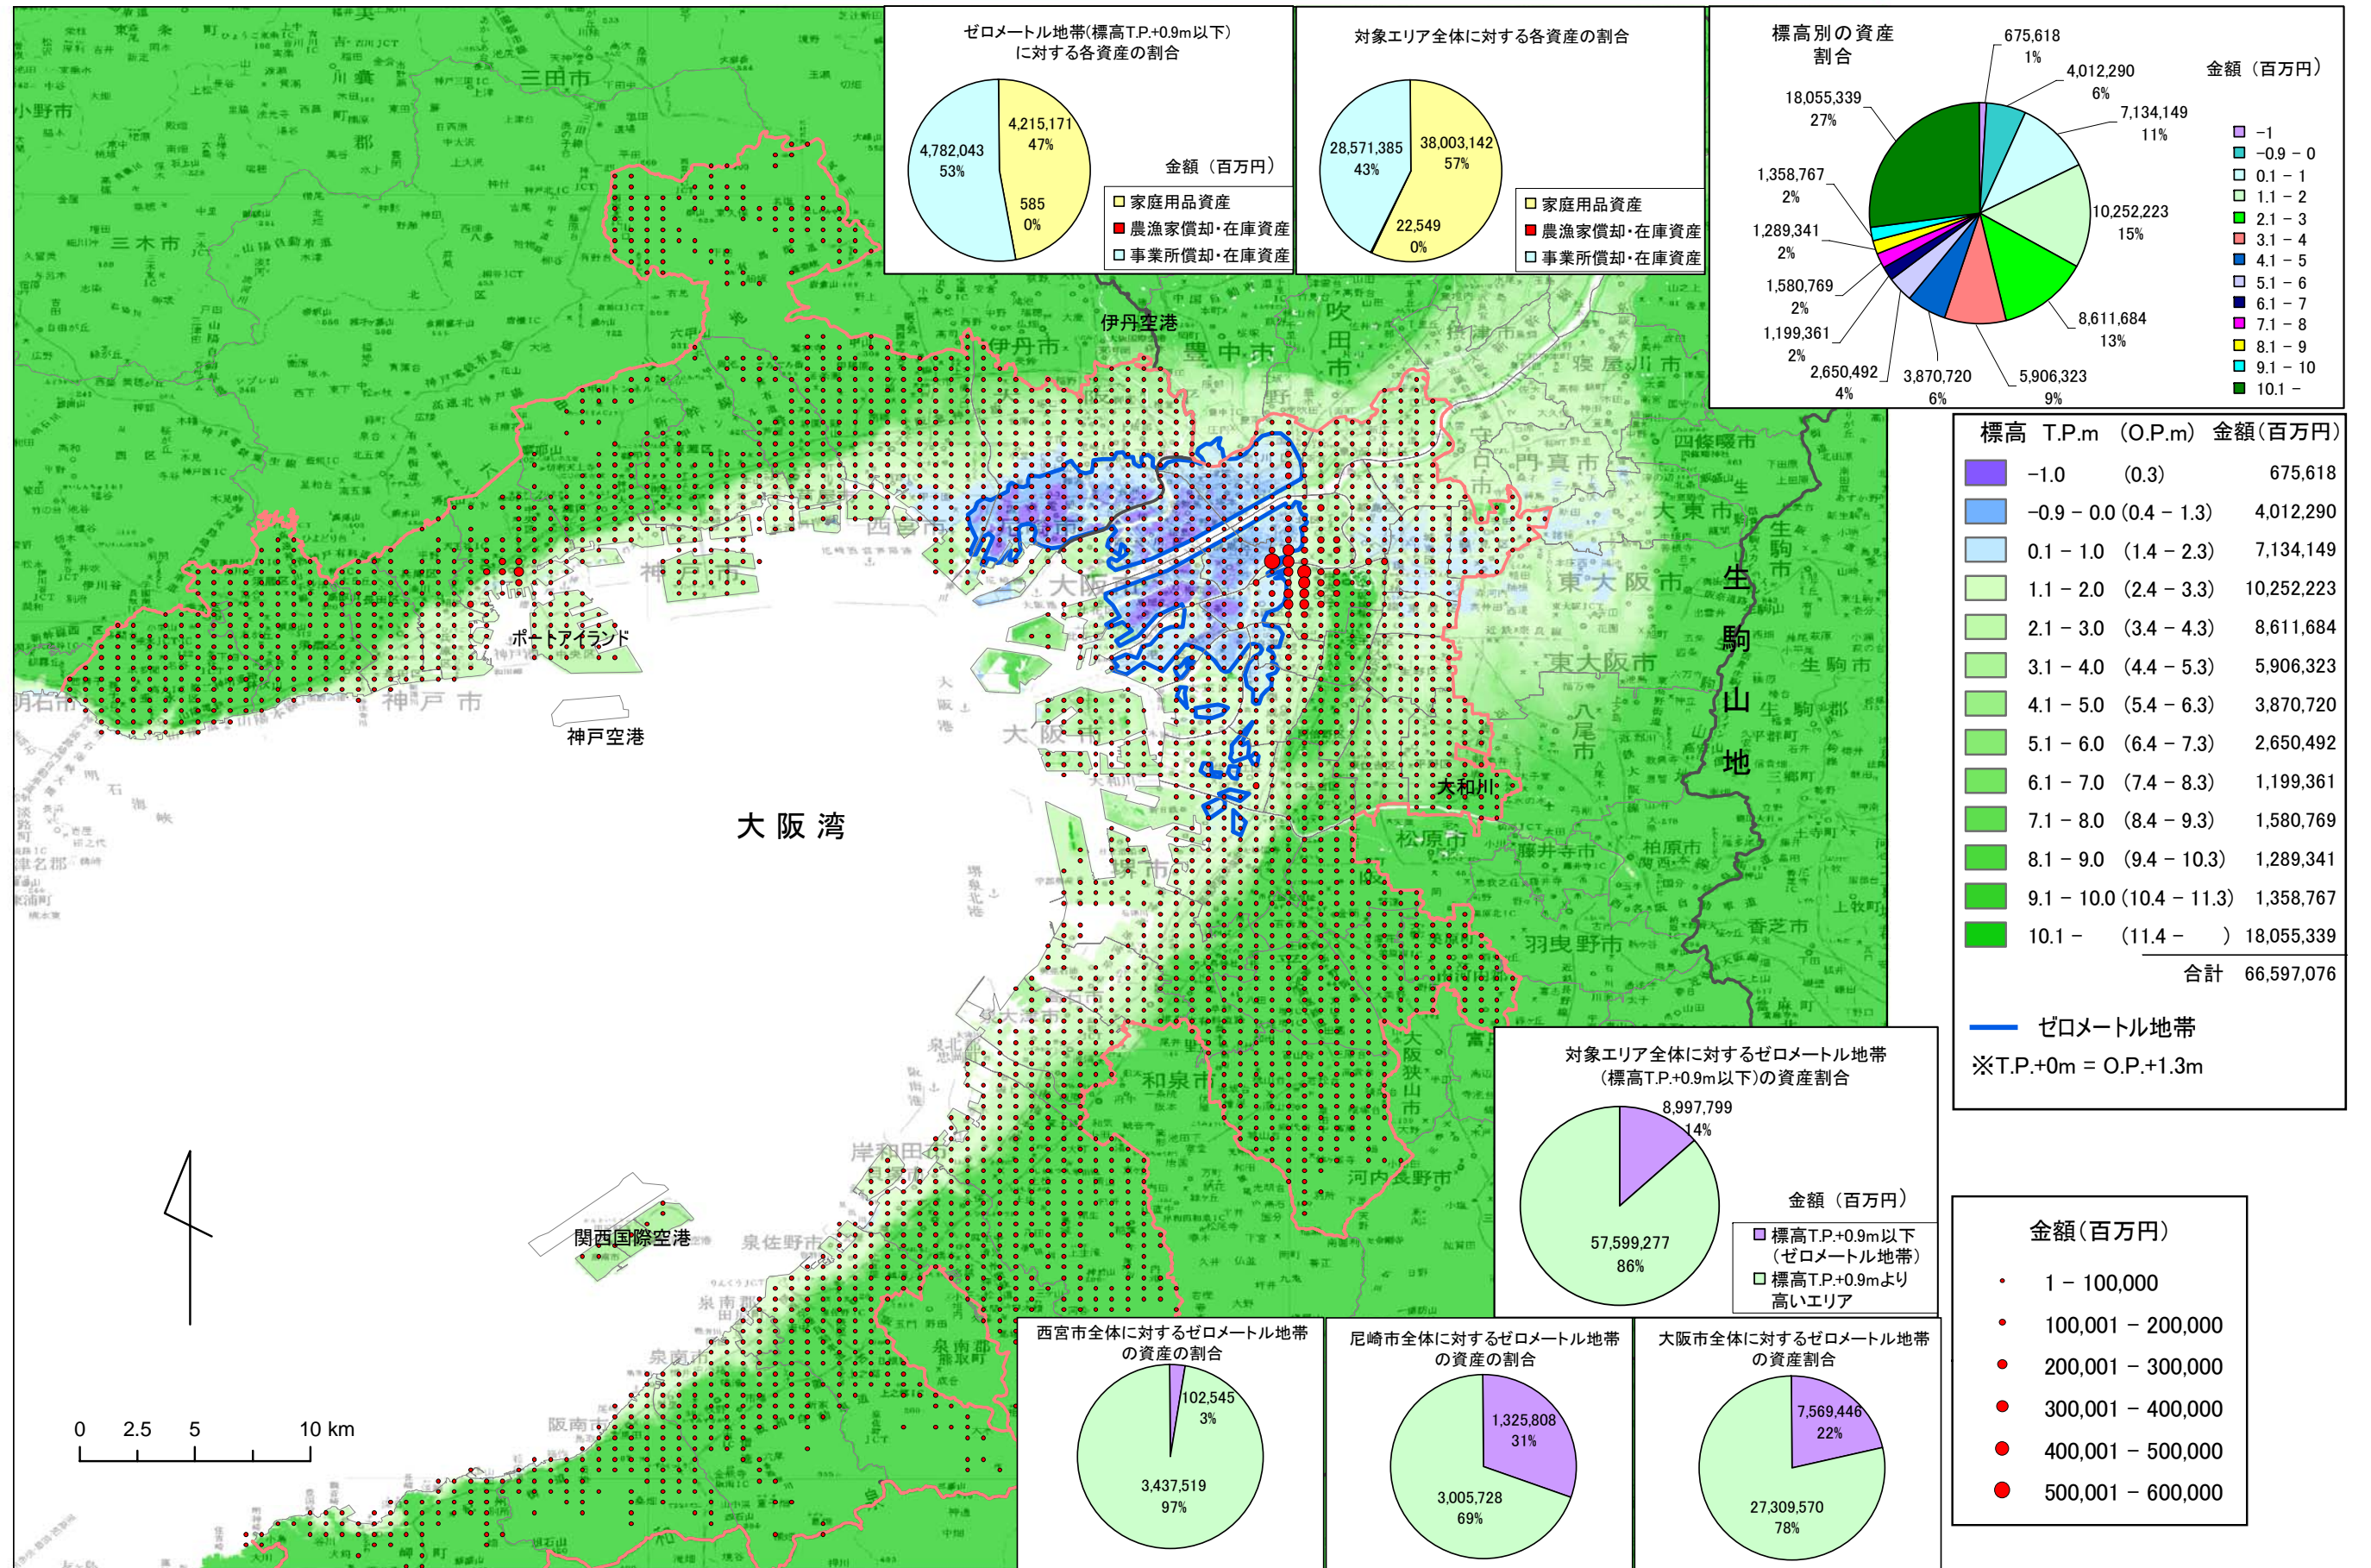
ゼロメートル地帯(標高T.P.+0.9m以下)に対する各資産の割合

4,215,171
47%
4,782,043
53%
585
0%

金額（百万円）
家庭用品資産
農漁家償却・在庫資産
事業所償却・在庫資産

対象エリア全体に対する各資産の割合

38,003,142
57%
28,571,385
43%
22,549
0%

家庭用品資産
農漁家償却・在庫資産
事業所償却・在庫資産

標高別の資産割合

675,618
1%
4,012,290
6%
7,134,149
11%
18,055,339
27%
1,358,767
2%
10,252,223
15%
1,289,341
2%
1,580,769
2%
1,199,361
2%
8,611,684
13%
2,650,492
4%
3,870,720
6%
5,906,323
9%

金額（百万円）
-1
-0.9 - 0
0.1 - 1
1.1 - 2
2.1 - 3
3.1 - 4
4.1 - 5
5.1 - 6
6.1 - 7
7.1 - 8
8.1 - 9
9.1 - 10
10.1 -

| 標高 T.P.m | (O.P.m) | 金額(百万円) |
|---|---|---|
| -1.0 | (0.3) | 675,618 |
| -0.9 - 0.0 | (0.4 - 1.3) | 4,012,290 |
| 0.1 - 1.0 | (1.4 - 2.3) | 7,134,149 |
| 1.1 - 2.0 | (2.4 - 3.3) | 10,252,223 |
| 2.1 - 3.0 | (3.4 - 4.3) | 8,611,684 |
| 3.1 - 4.0 | (4.4 - 5.3) | 5,906,323 |
| 4.1 - 5.0 | (5.4 - 6.3) | 3,870,720 |
| 5.1 - 6.0 | (6.4 - 7.3) | 2,650,492 |
| 6.1 - 7.0 | (7.4 - 8.3) | 1,199,361 |
| 7.1 - 8.0 | (8.4 - 9.3) | 1,580,769 |
| 8.1 - 9.0 | (9.4 - 10.3) | 1,289,341 |
| 9.1 - 10.0 | (10.4 - 11.3) | 1,358,767 |
| 10.1 - | (11.4 - ) | 18,055,339 |
| | 合計 | 66,597,076 |

ゼロメートル地帯
※T.P.+0m = O.P.+1.3m

伊丹空港
ポートアイランド
神戸空港
大阪湾
関西国際空港
大和川
生駒山地
三田市
三木市
小野市
明石市
神戸市
伊丹市
豊中市
吹田市
寝屋川市
四條畷市
門真市
大東市
東大阪市
八尾市
松原市
藤井寺市
柏原市
羽曳野市
香芝市
生駒市
大阪狭山市
河内長野市
和泉市
岸和田市
泉佐野市
泉南市
阪南市
堺市
大阪市
西宮市

0 2.5 5 10 km

対象エリア全体に対するゼロメートル地帯(標高T.P.+0.9m以下)の資産割合

8,997,799
14%
57,599,277
86%

金額（百万円）
標高T.P.+0.9m以下（ゼロメートル地帯）
標高T.P.+0.9mより高いエリア

金額（百万円）
1 - 100,000
100,001 - 200,000
200,001 - 300,000
300,001 - 400,000
400,001 - 500,000
500,001 - 600,000

西宮市全体に対するゼロメートル地帯の資産の割合
102,545
3%
3,437,519
97%

尼崎市全体に対するゼロメートル地帯の資産の割合
1,325,808
31%
3,005,728
69%

大阪市全体に対するゼロメートル地帯の資産割合
7,569,446
22%
27,309,570
78%